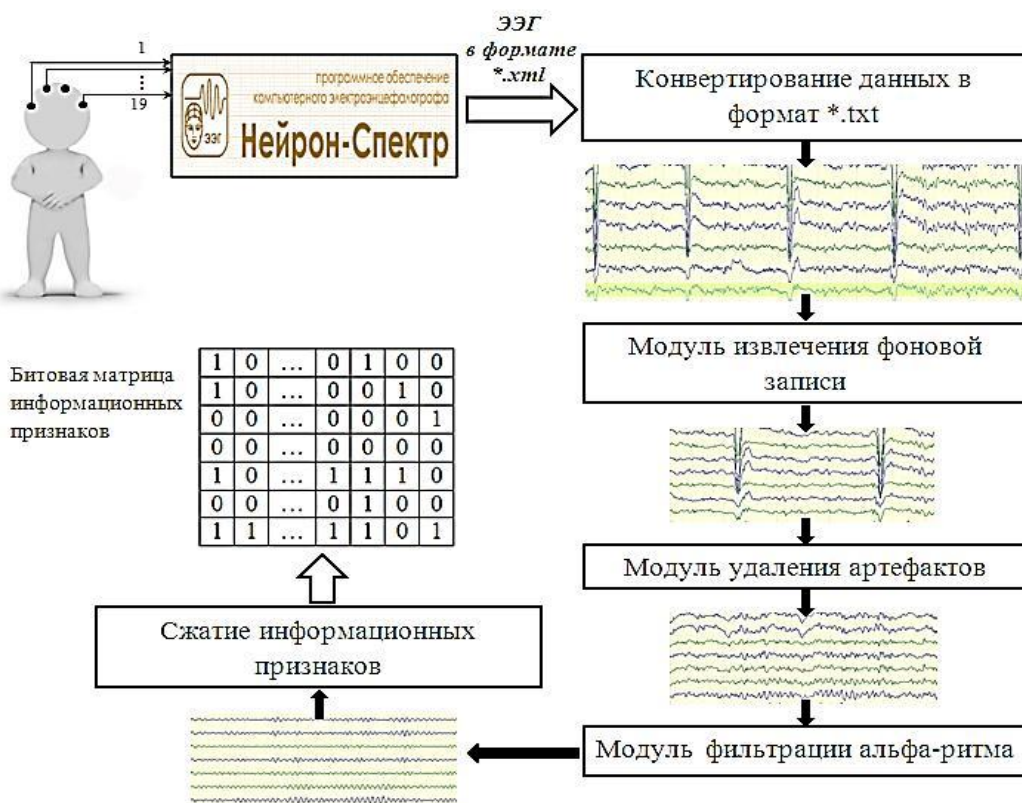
1

⋮

19

программное обеспечение компьютерного электроэнцефалографа

ЭЭГ

Нейрон-Спектр

ЭЭГ в формате *.xml

Конвертирование данных в формат *.txt

Модуль извлечения фоновой записи

Модуль удаления артефактов

Модуль фильтрации альфа-ритма

Битовая матрица информационных признаков

| 1 | 0 | … | 0 | 1 | 0 | 0 |
|---|---|---|---|---|---|---|
| 1 | 0 | … | 0 | 0 | 1 | 0 |
| 0 | 0 | … | 0 | 0 | 0 | 1 |
| 0 | 0 | … | 0 | 0 | 0 | 0 |
| 1 | 0 | … | 1 | 1 | 1 | 0 |
| 0 | 0 | … | 0 | 1 | 0 | 0 |
| 1 | 1 | … | 1 | 1 | 0 | 1 |

Сжатие информационных признаков